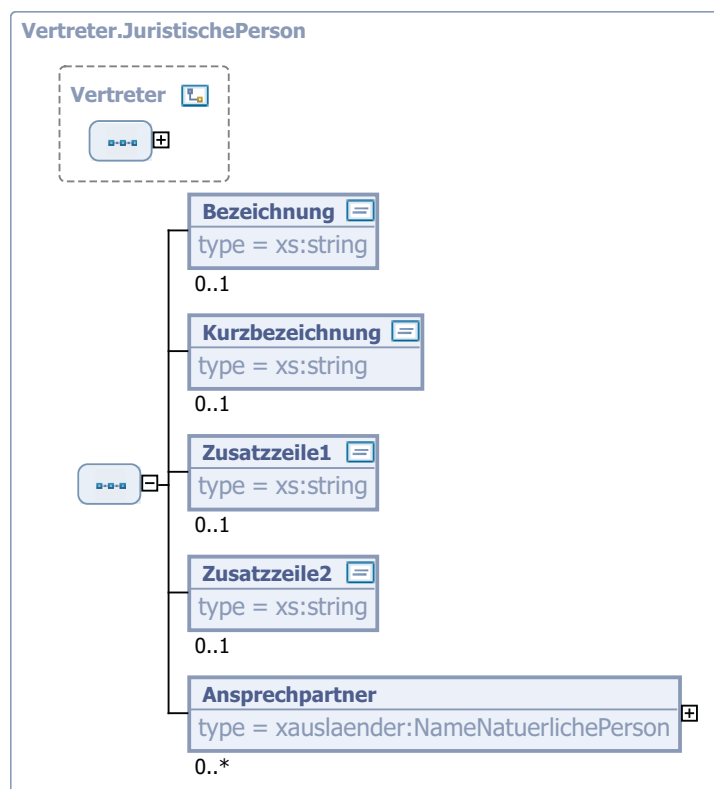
Vertreter.JuristischePerson

Vertreter

Bezeichnung
type = xs:string
0..1

Kurzbezeichnung
type = xs:string
0..1

Zusatzzeile1
type = xs:string
0..1

Zusatzzeile2
type = xs:string
0..1

Ansprechpartner
type = xauslaender:NameNatuerlichePerson
0..*